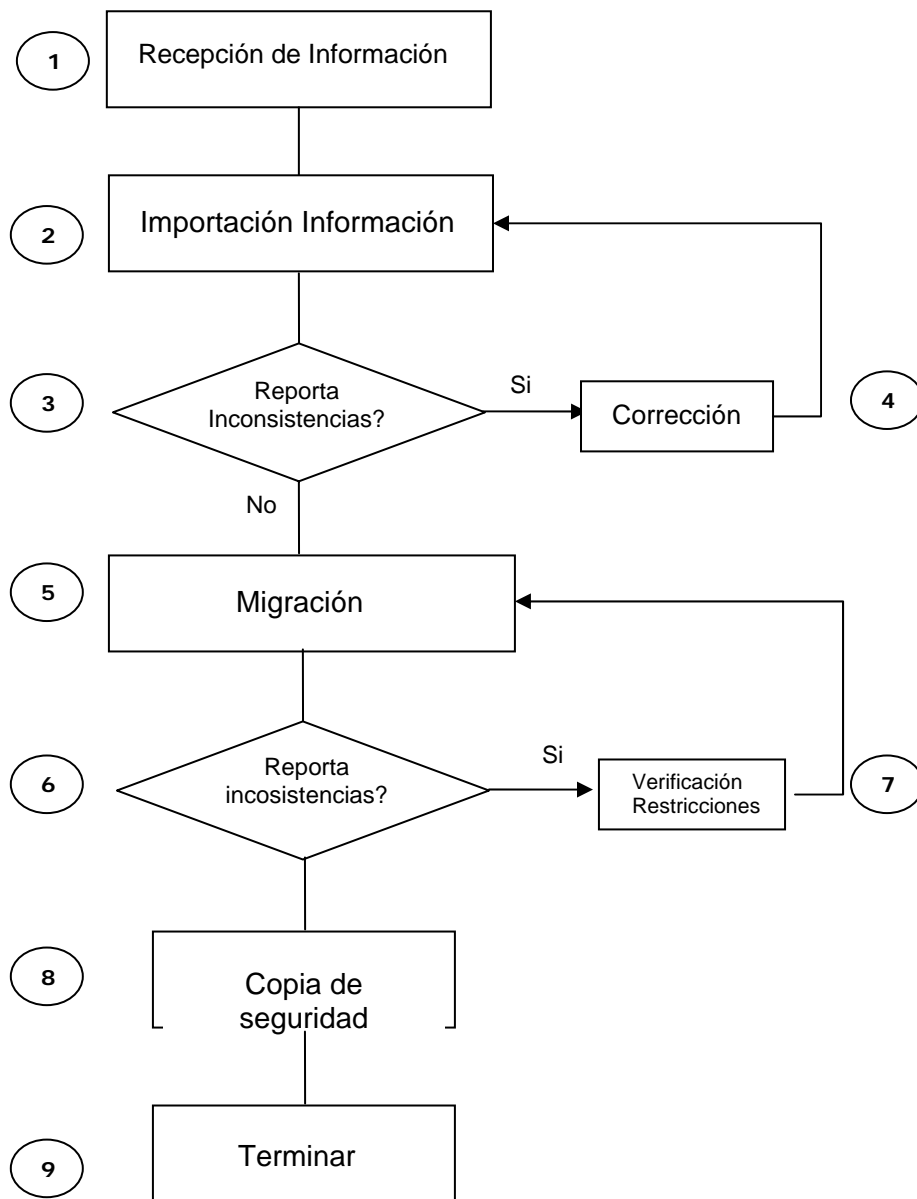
1 Recepción de Información

2 Importación Información

3 Reporta Inconsistencias?

Si

Corrección 4

No

5 Migración

6 Reporta incosistencias?

Si

Verificación Restricciones 7

8 Copia de seguridad

9 Terminar